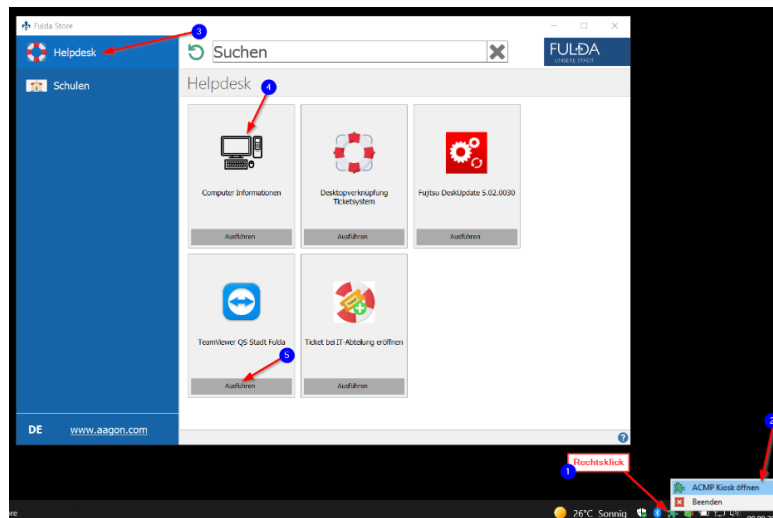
Fulda Store

Helpdesk

Schulen

DE

www.aagon.com

Suchen

FULDA
UNSERE STADT

Helpdesk

Computer Informationen
Ausführen

Desktopverknüpfung Ticketsystem
Ausführen

Fujitsu DeskUpdate 5.02.0030
Ausführen

TeamViewer QS Stadt Fulda
Ausführen

Ticket bei IT-Abteilung eröffnen
Ausführen

?

3
4
5
1
2

Rechtsklick

ACMP Kiosk öffnen
Beenden

26°C Sonnig